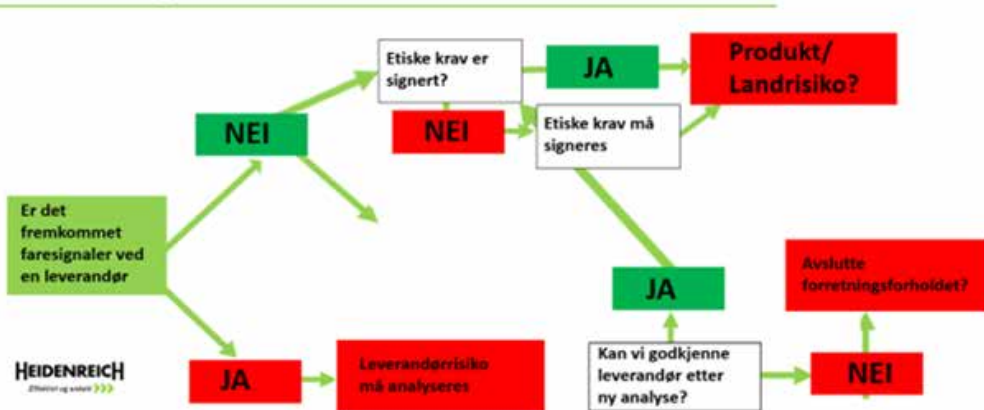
Etiske krav er signert?

JA

Produkt/ Landrisiko?

NEI

NEI

Etiske krav må signeres

Er det fremkommet faresignaler ved en leverandør

JA

Avslutte forretningsforholdet?

HEIDENREICH

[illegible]

JA

Leverandørrisiko må analyseres

Kan vi godkjenne leverandør etter ny analyse?

NEI